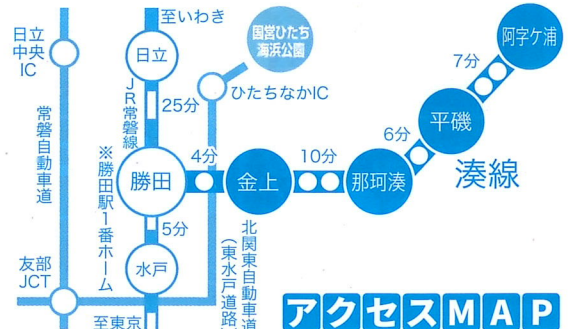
至いわき

日立
中央
IC

日立

国営ひたち
海浜公園

阿字ケ浦

7分

JR常磐線

25分

ひたちなかIC

平磯

常磐自動車道

6分

4分

10分

※勝田駅1番ホーム

勝田

金上

那珂湊

湊線

5分

北関東自動車道
(東水戸道路)

友部
JCT

水戸

至東京

アクセスMAP